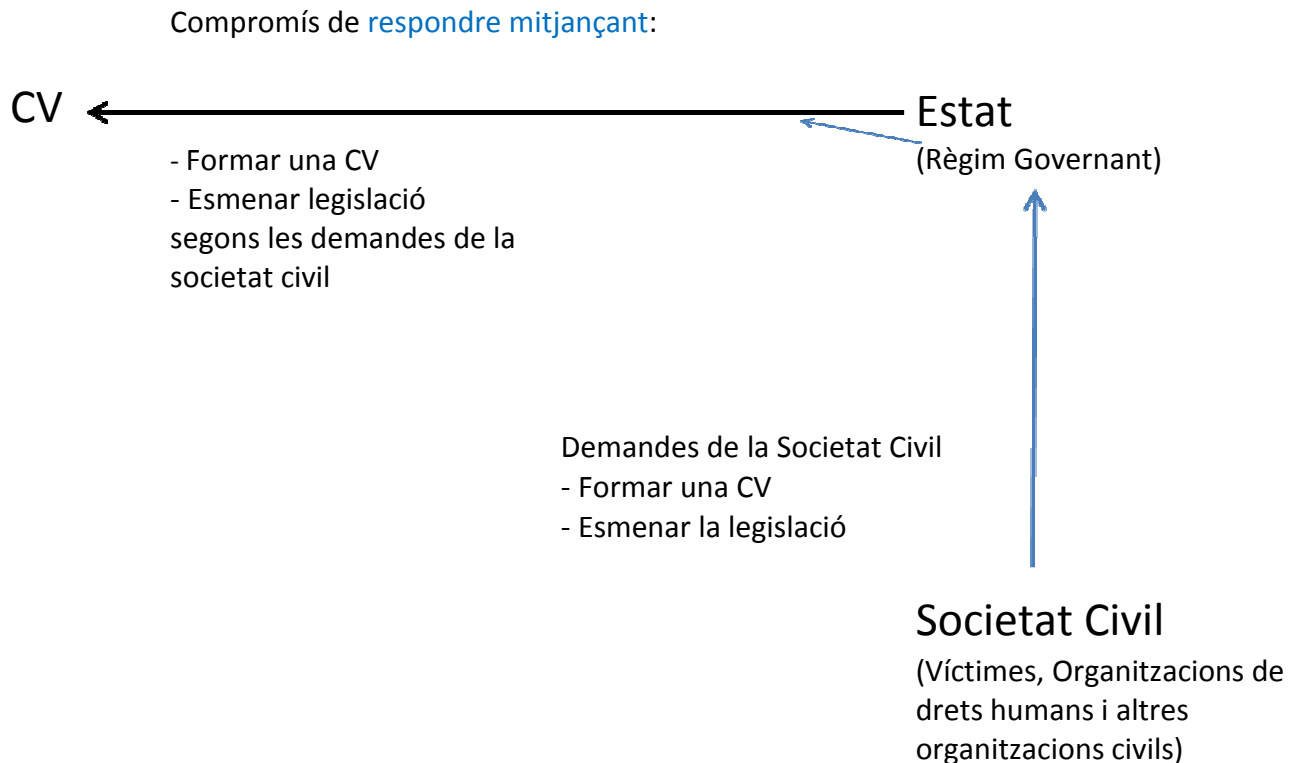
Compromís de respondre mitjançant:

CV

Estat
(Règim Governant)

- Formar una CV
- Esmenar legislació segons les demandes de la societat civil

Demandes de la Societat Civil
- Formar una CV
- Esmenar la legislació

Societat Civil
(Víctimes, Organitzacions de drets humans i altres organitzacions civils)